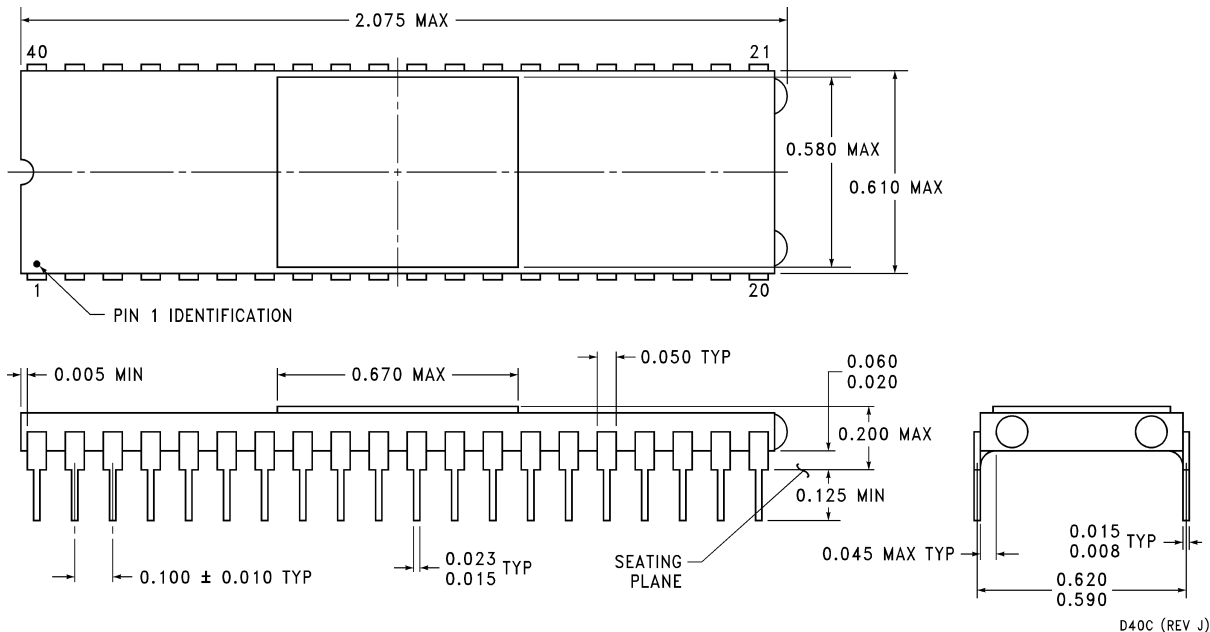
2.075 MAX

40

21

0.580 MAX

0.610 MAX

1

20

PIN 1 IDENTIFICATION

0.005 MIN

0.670 MAX

0.050 TYP

0.060
0.020

0.200 MAX

0.125 MIN

0.100 ± 0.010 TYP

0.023
0.015 TYP

SEATING PLANE

0.045 MAX TYP

0.015
0.008 TYP

0.620
0.590

D40C (REV J)